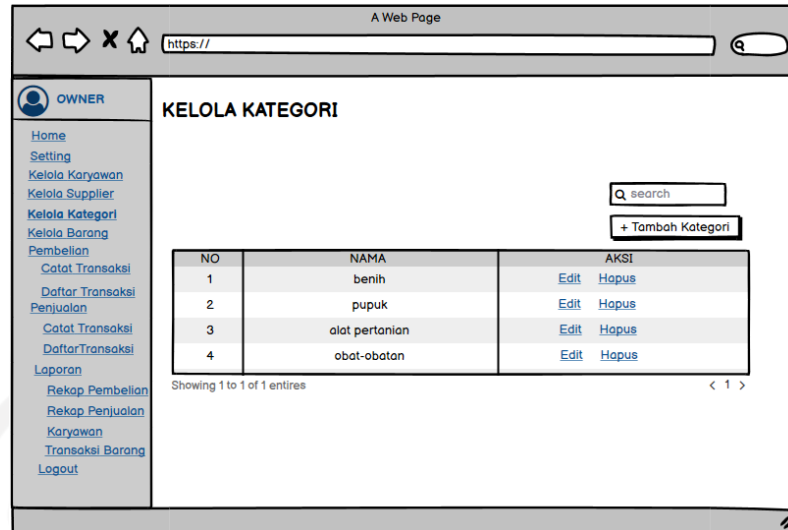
A Web Page

https://

OWNER

Home
Setting
Kelola Karyawan
Kelola Supplier
Kelola Kategori
Kelola Barang
Pembelian
Catat Transaksi
Daftar Transaksi
Penjualan
Catat Transaksi
DaftarTransaksi
Laporan
Rekap Pembelian
Rekap Penjualan
Karyawan
Transaksi Barang
Logout

KELOLA KATEGORI

search

+ Tambah Kategori

| NO | NAMA | AKSI |
|---|---|---|
| 1 | benih | Edit Hapus |
| 2 | pupuk | Edit Hapus |
| 3 | alat pertanian | Edit Hapus |
| 4 | obat-obatan | Edit Hapus |

Showing 1 to 1 of 1 entires

< 1 >